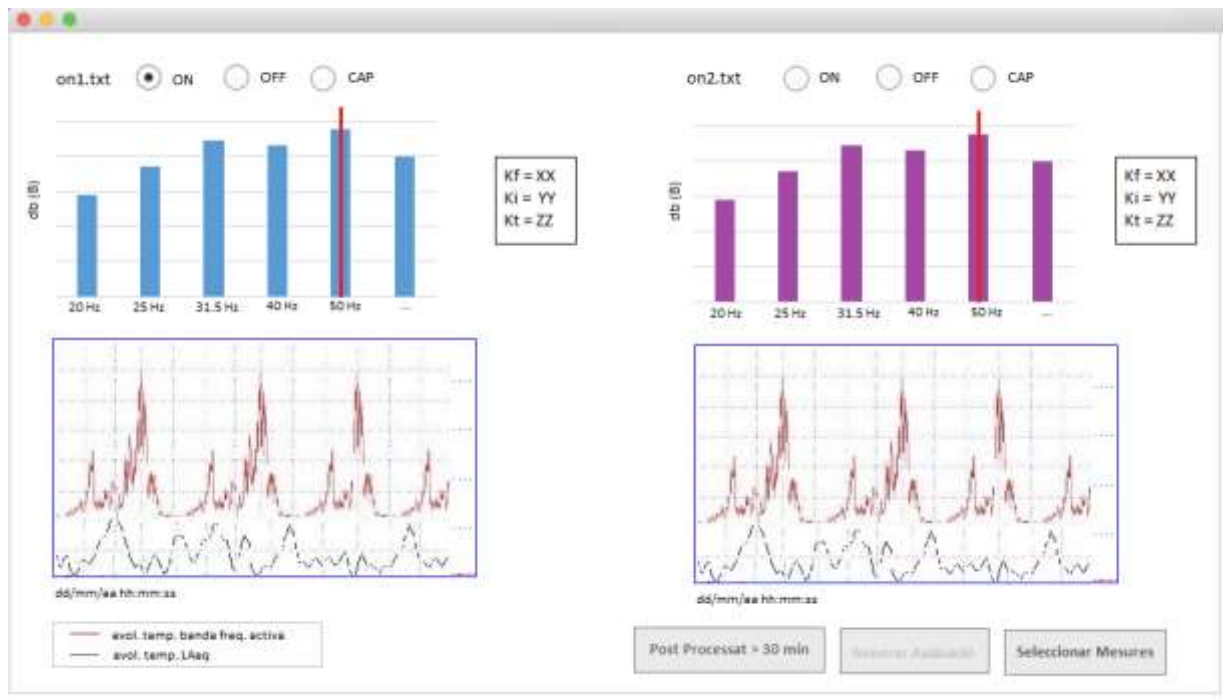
on1.txt ON OFF CAP

db (B)

20 Hz 25 Hz 31.5 Hz 40 Hz 50 Hz ...

Kf = XX
Ki = YY
Kt = ZZ

dd/mm/aa hh:mm:ss

evol. temp. banda freq. activa
evol. temp. LAeq

on2.txt ON OFF CAP

db (B)

20 Hz 25 Hz 31.5 Hz 40 Hz 50 Hz ...

Kf = XX
Ki = YY
Kt = ZZ

dd/mm/aa hh:mm:ss

Post Processat > 30 min

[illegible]

Seleccionar Mesures